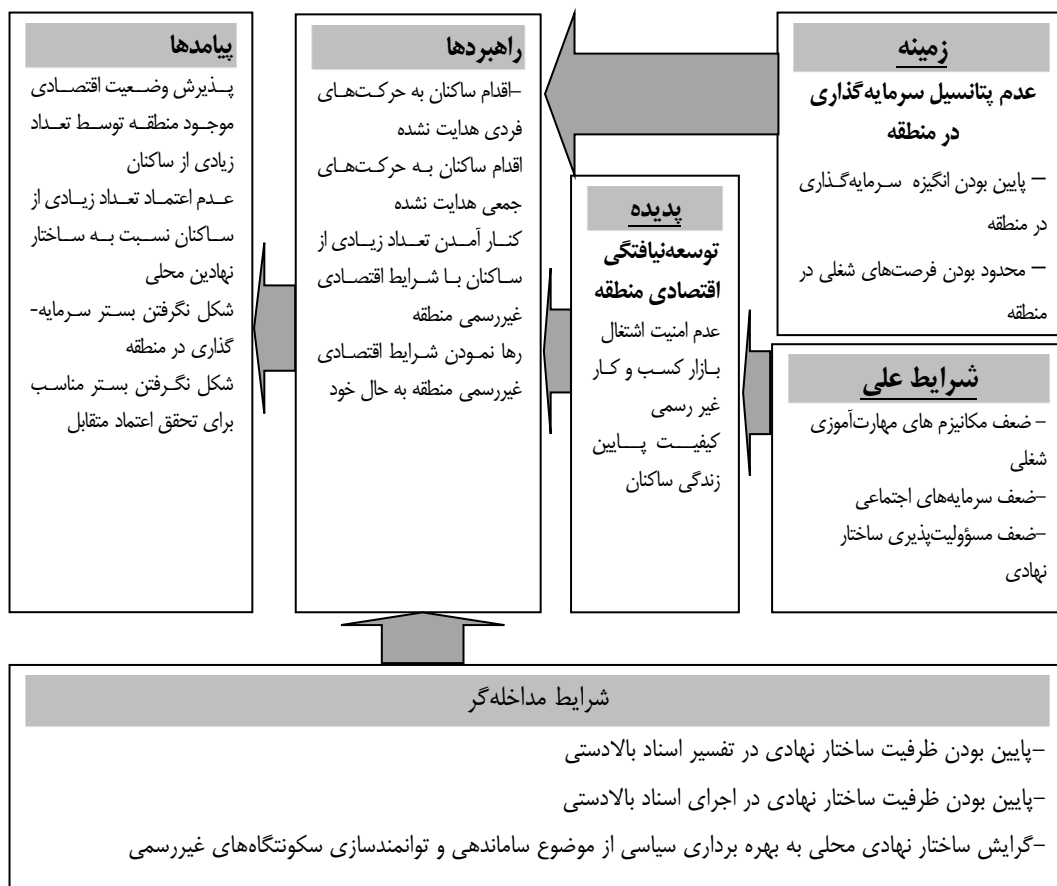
زمینه
عدم پتانسیل سرمایه‌گذاری در منطقه
– پایین بودن انگیزه سرمایه‌گذاری در منطقه
– محدود بودن فرصت‌های شغلی در منطقه

شرایط علی
– ضعف مکانیزم های مهارت‌آموزی شغلی
–ضعف سرمایه‌های اجتماعی
–ضعف مسؤولیت‌پذیری ساختار نهادی

پدیده
توسعه‌نیافتگی اقتصادی منطقه
عدم امنیت اشتغال
بازار کسب و کار غیر رسمی
کیفیت پایین زندگی ساکنان

راهبردها
–اقدام ساکنان به حرکت‌های فردی هدایت نشده
اقدام ساکنان به حرکت‌های جمعی هدایت نشده
کنار آمدن تعداد زیادی از ساکنان با شرایط اقتصادی غیررسمی منطقه
رها نمودن شرایط اقتصادی غیررسمی منطقه به حال خود

پیامدها
پذیرش وضعیت اقتصادی موجود منطقه توسط تعداد زیادی از ساکنان
عدم اعتماد تعداد زیادی از ساکنان نسبت به ساختار نهادین محلی
شکل نگرفتن بستر سرمایه‌گذاری در منطقه
شکل نگرفتن بستر مناسب برای تحقق اعتماد متقابل

شرایط مداخله‌گر
–پایین بودن ظرفیت ساختار نهادی در تفسیر اسناد بالادستی
–پایین بودن ظرفیت ساختار نهادی در اجرای اسناد بالادستی
–گرایش ساختار نهادی محلی به بهره برداری سیاسی از موضوع ساماندهی و توانمندسازی سکونتگاه‌های غیررسمی